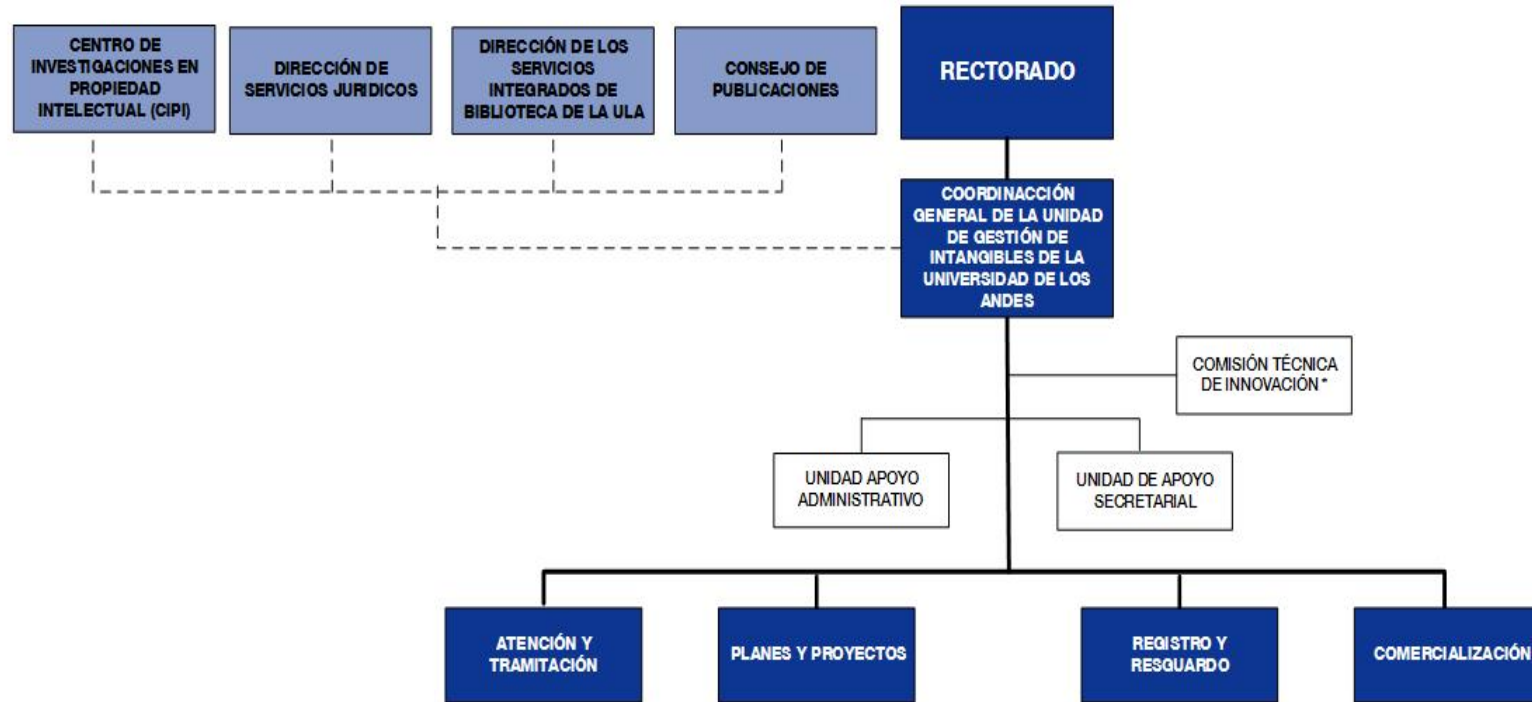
CENTRO DE INVESTIGACIONES EN PROPIEDAD INTELECTUAL (CIPI)

DIRECCIÓN DE SERVICIOS JURIDICOS

DIRECCIÓN DE LOS SERVICIOS INTEGRADOS DE BIBLIOTECA DE LA ULA

CONSEJO DE PUBLICACIONES

RECTORADO

COORDINACCIÓN GENERAL DE LA UNIDAD DE GESTIÓN DE INTANGIBLES DE LA UNIVERSIDAD DE LOS ANDES

COMISIÓN TÉCNICA DE INNOVACIÓN *

UNIDAD APOYO ADMINISTRATIVO

UNIDAD DE APOYO SECRETARIAL

ATENCIÓN Y TRAMITACIÓN

PLANES Y PROYECTOS

REGISTRO Y RESGUARDO

COMERCIALIZACIÓN